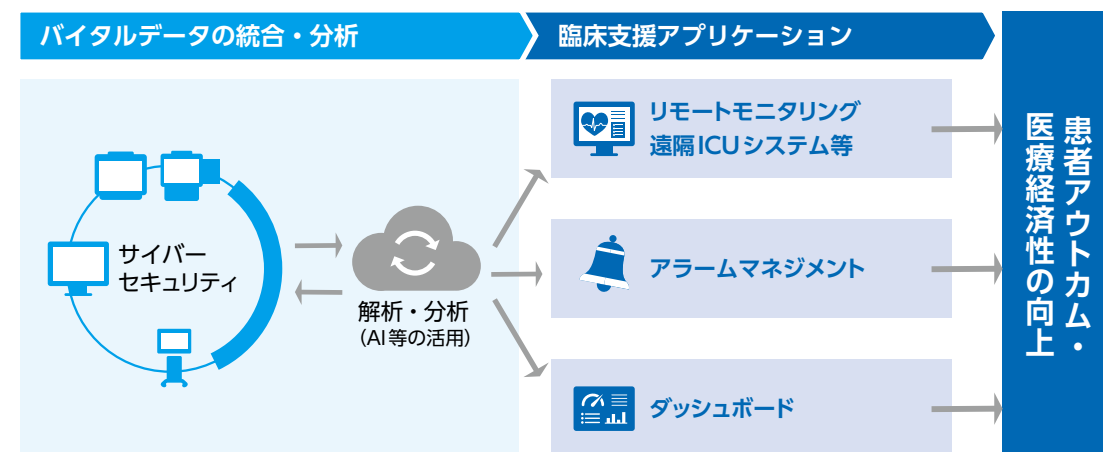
バイタルデータの統合・分析

臨床支援アプリケーション

サイバーセキュリティ

解析・分析
（AI等の活用）

リモートモニタリング
遠隔ICUシステム等

アラームマネジメント

ダッシュボード

患者アウトカム・医療経済性の向上